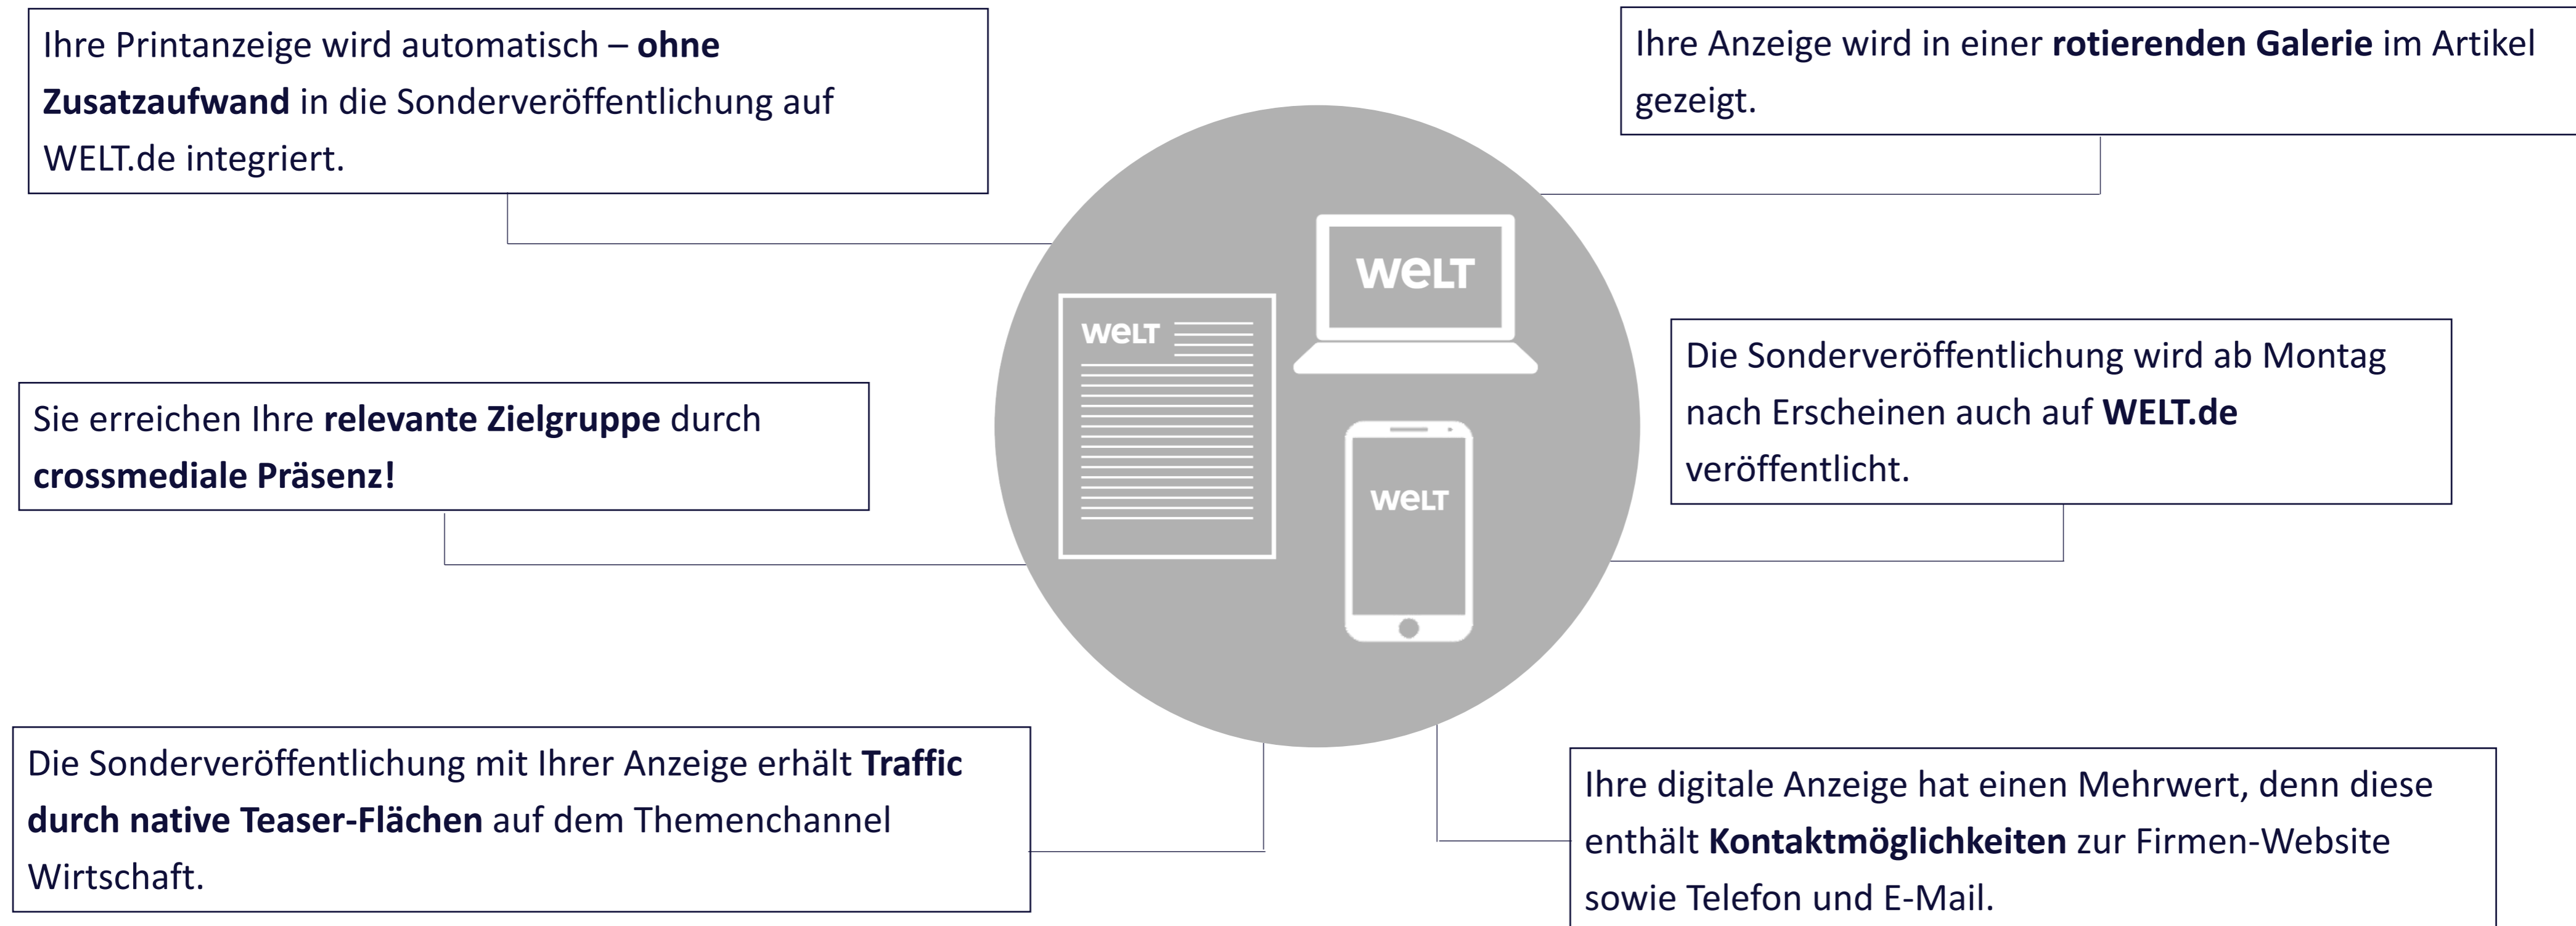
Ihre Printanzeige wird automatisch – ohne Zusatzaufwand in die Sonderveröffentlichung auf WELT.de integriert.

Ihre Anzeige wird in einer rotierenden Galerie im Artikel gezeigt.

WELT

WELT

WELT

Sie erreichen Ihre relevante Zielgruppe durch crossmediale Präsenz!

Die Sonderveröffentlichung wird ab Montag nach Erscheinen auch auf WELT.de veröffentlicht.

Die Sonderveröffentlichung mit Ihrer Anzeige erhält Traffic durch native Teaser-Flächen auf dem Themenchannel Wirtschaft.

Ihre digitale Anzeige hat einen Mehrwert, denn diese enthält Kontaktmöglichkeiten zur Firmen-Website sowie Telefon und E-Mail.